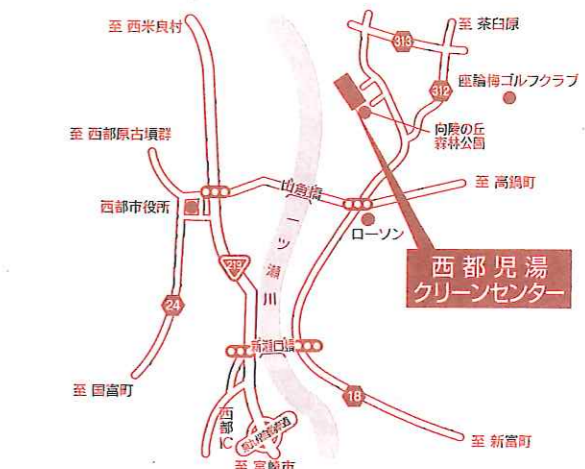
至 西米良村

至 茶臼原

313

312

至 西都原古墳群

西都市役所

山宮橋

一ツ瀬川

向陵の丘 森林公園

至 高鍋町

ローソン

西都児湯 クリーンセンター

219

24

西都ICから宮崎市

至 国富町

18

西都IC

至 宮崎市

至 新富町